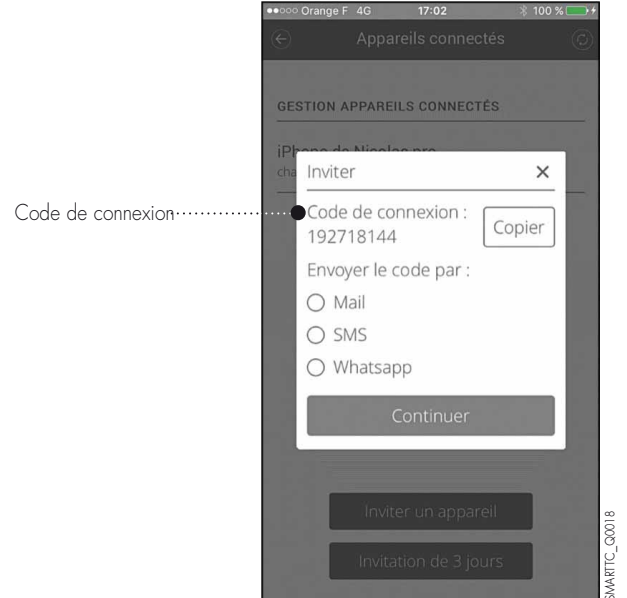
●●○○○ Orange F 4G 17:02 100 %

Appareils connectés

GESTION APPAREILS CONNECTÉS

iPh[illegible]

cha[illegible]

Code de connexion

Inviter ×

Code de connexion : 192718144

Copier

Envoyer le code par :

Mail

SMS

Whatsapp

Continuer

Inviter un appareil

Invitation de 3 jours

SMARTC_Q0018